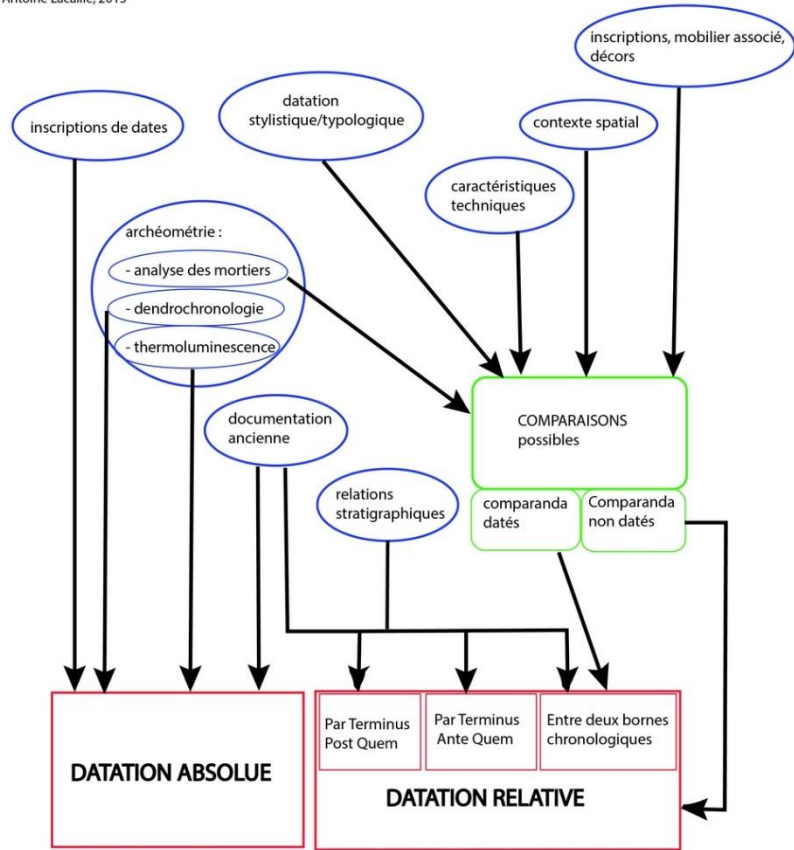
Antoine Laculle, 2015

inscriptions, mobilier associé, décors

inscriptions de dates

datation stylistique/typologique

contexte spatial

caractéristiques techniques

archéométrie :

- analyse des mortiers

- dendrochronologie

- thermoluminescence

documentation ancienne

COMPARAISONS possibles

comparanda datés

Comparanda non datés

relations stratigraphiques

DATATION ABSOLUE

Par Terminus Post Quem

Par Terminus Ante Quem

Entre deux bornes chronologiques

DATATION RELATIVE